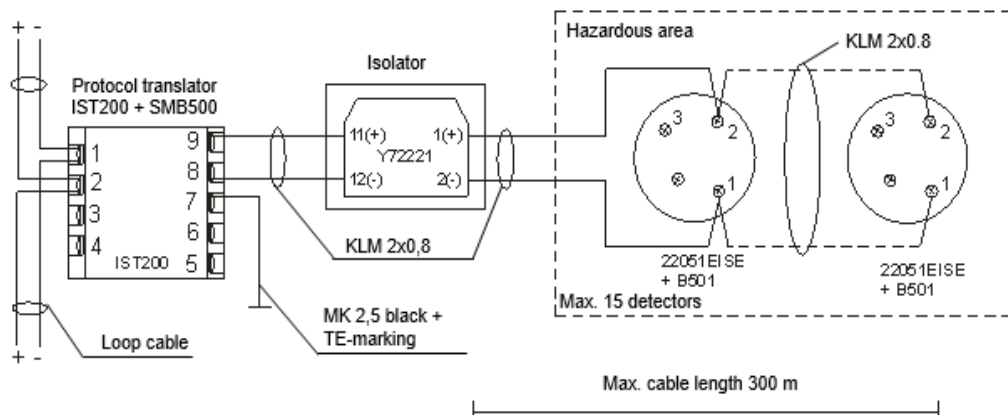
+ -

Protocol translator
IST200 + SMB500

1
2
3
4
IST200

9
8
7
6
5

+ -

Loop cable

Isolator

11(+)
Y72221
12(-)

1(+)
2(-)

KLM 2x0,8

MK 2,5 black +
TE-marking

Hazardous area

KLM 2x0.8

3
2
1

3
2
1

22051EISE
+ B501

22051EISE
+ B501

Max. 15 detectors

Max. cable length 300 m